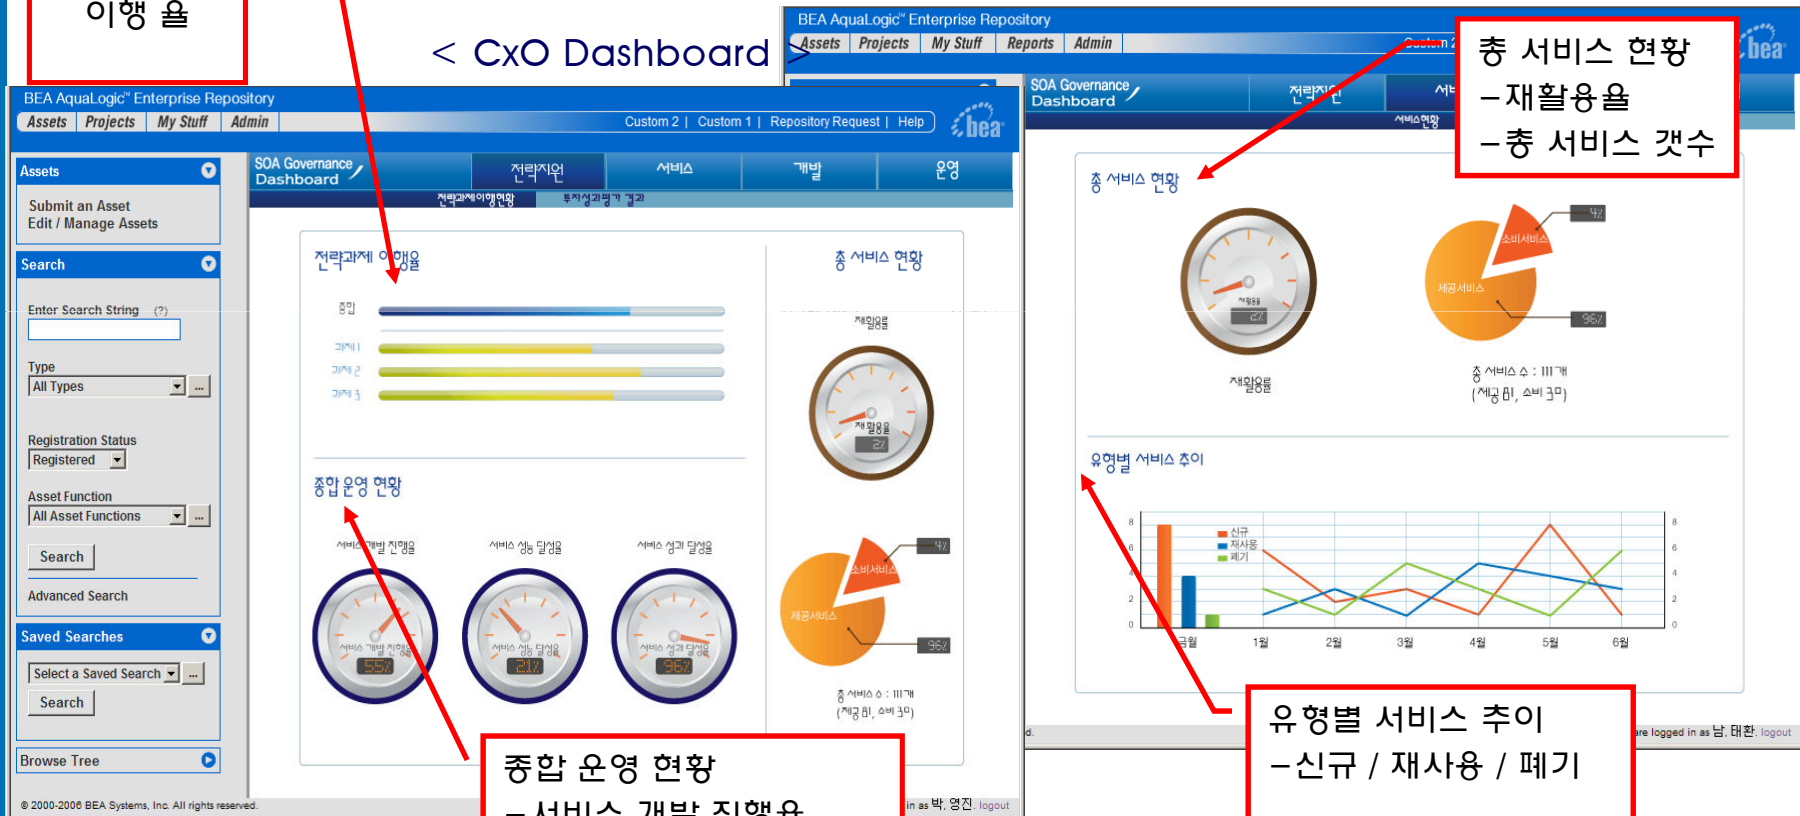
이행 율

< CxO Dashboard

BEA AquaLogic™ Enterprise Repository
Assets | Projects | My Stuff | Reports | Admin
Custom 2

총 서비스 현황
–재활용율
–총 서비스 갯수

SOA Governance Dashboard
전략지원
서비스현황

총 서비스 현황

재활용률
2%

소비서비스
4%
제공서비스
96%

총 서비스 수 : 111개
(제공 81, 소비 30)

유형별 서비스 추이

8
6
4
2
0

신규
재사용
폐기

금월 1월 2월 3월 4월 5월 6월

are logged in as 남, 태환. logout

BEA AquaLogic™ Enterprise Repository
Assets | Projects | My Stuff | Admin
Custom 2 | Custom 1 | Repository Request | Help

Assets
Submit an Asset
Edit / Manage Assets

Search
Enter Search String (?)
Type
All Types
Registration Status
Registered
Asset Function
All Asset Functions
Search
Advanced Search

Saved Searches
Select a Saved Search
Search

Browse Tree

SOA Governance Dashboard
전략지원 | 서비스 | 개발 | 운영
전략과제이행현황 | 투자성과평가 결과

전략과제 이행율
종합
과제 1
과제 2
과제 3

총 서비스 현황
재활용률
재활용률
2%

종합 운영 현황
서비스 개발 진행율 | 서비스 성능 달성율 | 서비스 성과 달성율
서비스 개발 진행율 55% | 서비스 성능 달성율 21% | 서비스 성과 달성율 96%

소비서비스
4%
제공서비스
96%
총 서비스 수 : 111개
(제공 81, 소비 30)

© 2000-2006 BEA Systems, Inc. All rights reserved.
in as 박, 영진. logout

종합 운영 현황
–서비스 개발 진행율

유형별 서비스 추이
–신규 / 재사용 / 폐기